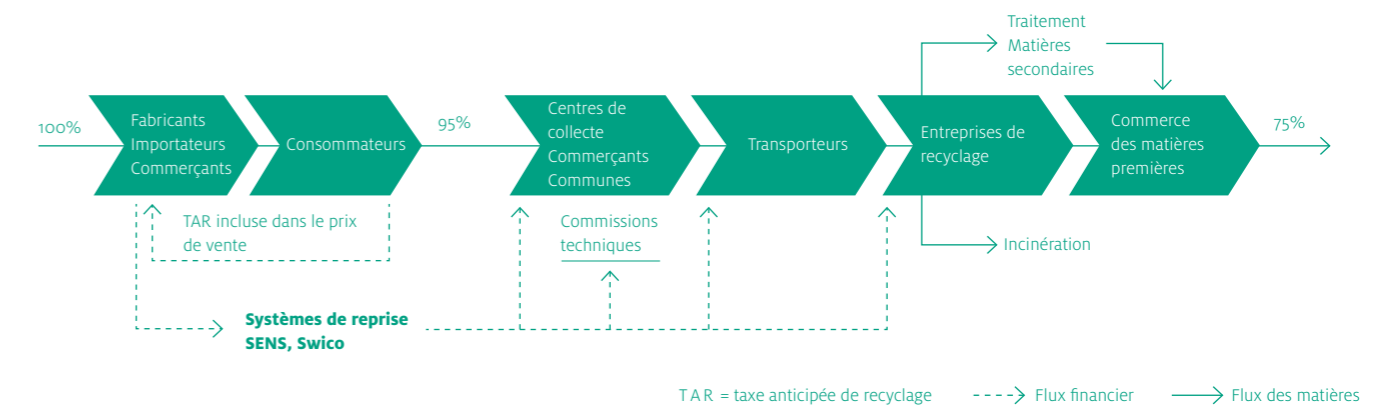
Traitement
Matières secondaires

100%

Fabricants
Importateurs
Commerçants

Consommateurs

95%

Centres de collecte
Commerçants
Communes

Transporteurs

Entreprises de recyclage

Commerce des matières premières

75%

TAR incluse dans le prix de vente

Commissions techniques

Incinération

**Systèmes de reprise SENS, Swico**

TAR = taxe anticipée de recyclage

Flux financier

Flux des matières